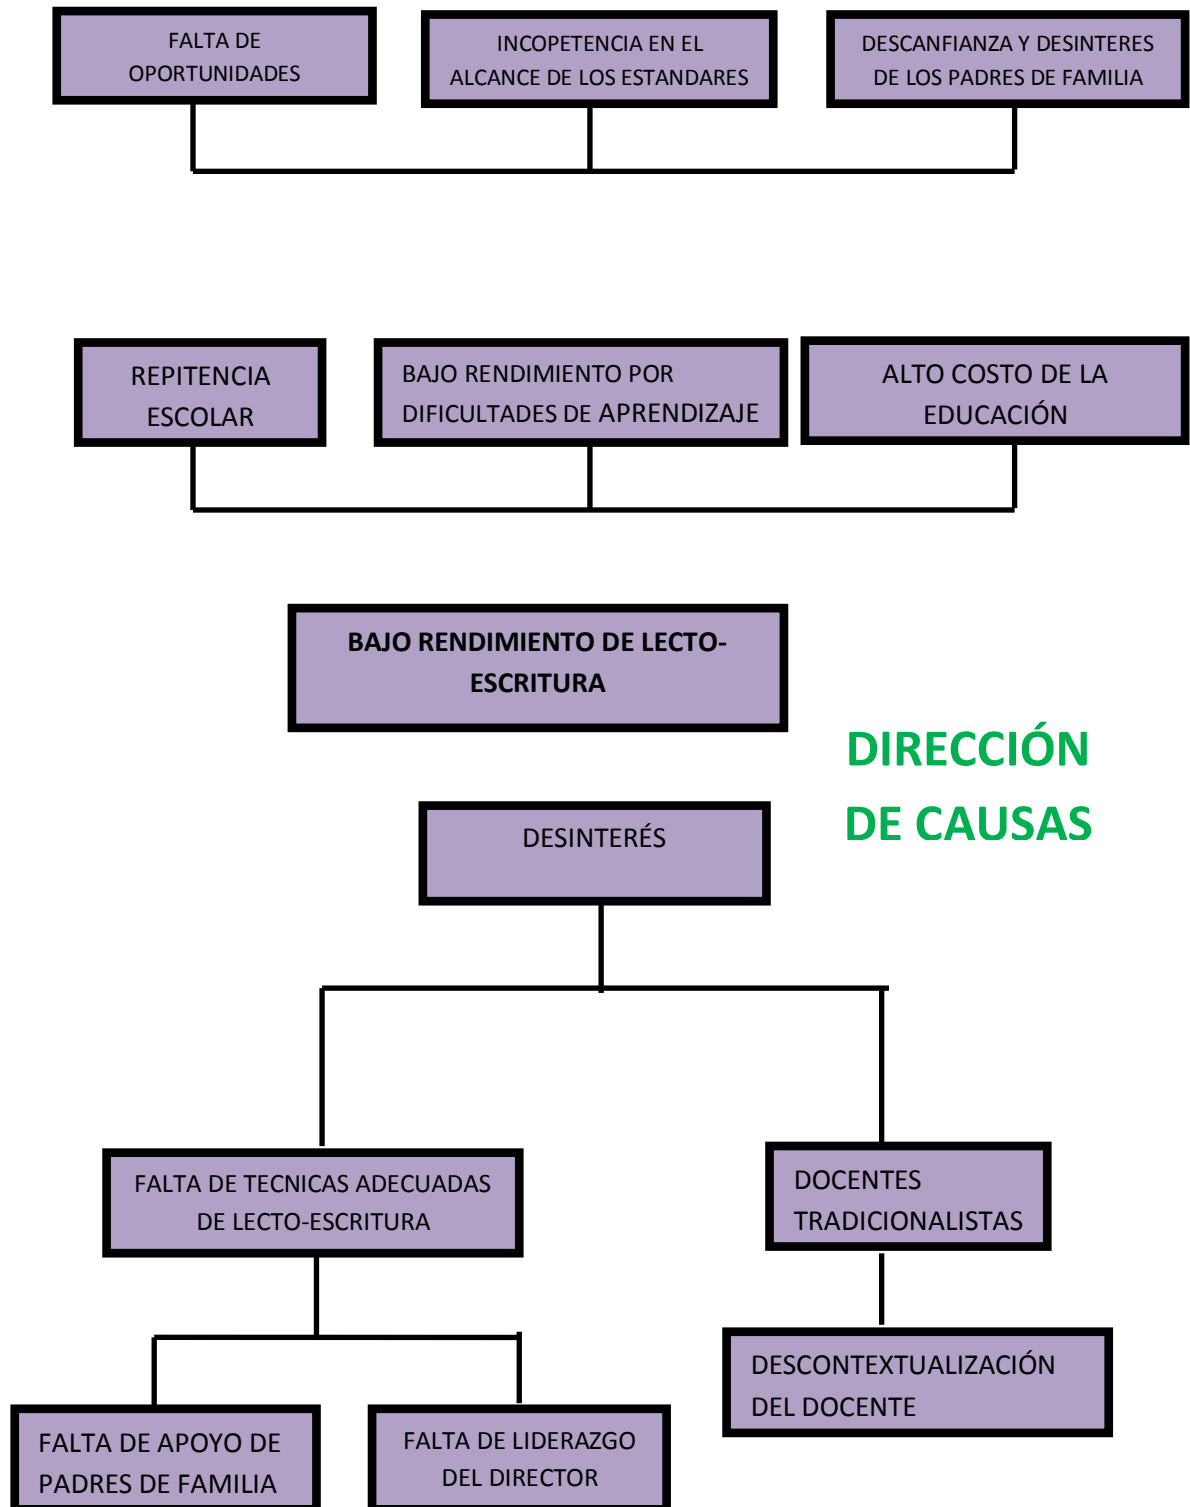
FALTA DE OPORTUNIDADES

INCOPETENCIA EN EL ALCANCE DE LOS ESTANDARES

DESCANFIANZA Y DESINTERES DE LOS PADRES DE FAMILIA

REPITENCIA ESCOLAR

BAJO RENDIMIENTO POR DIFICULTADES DE APRENDIZAJE

ALTO COSTO DE LA EDUCACIÓN

BAJO RENDIMIENTO DE LECTO-ESCRITURA

DIRECCIÓN DE CAUSAS

DESINTERÉS

FALTA DE TECNICAS ADECUADAS DE LECTO-ESCRITURA

DOCENTES TRADICIONALISTAS

DESCONTEXTUALIZACIÓN DEL DOCENTE

FALTA DE APOYO DE PADRES DE FAMILIA

FALTA DE LIDERAZGO DEL DIRECTOR